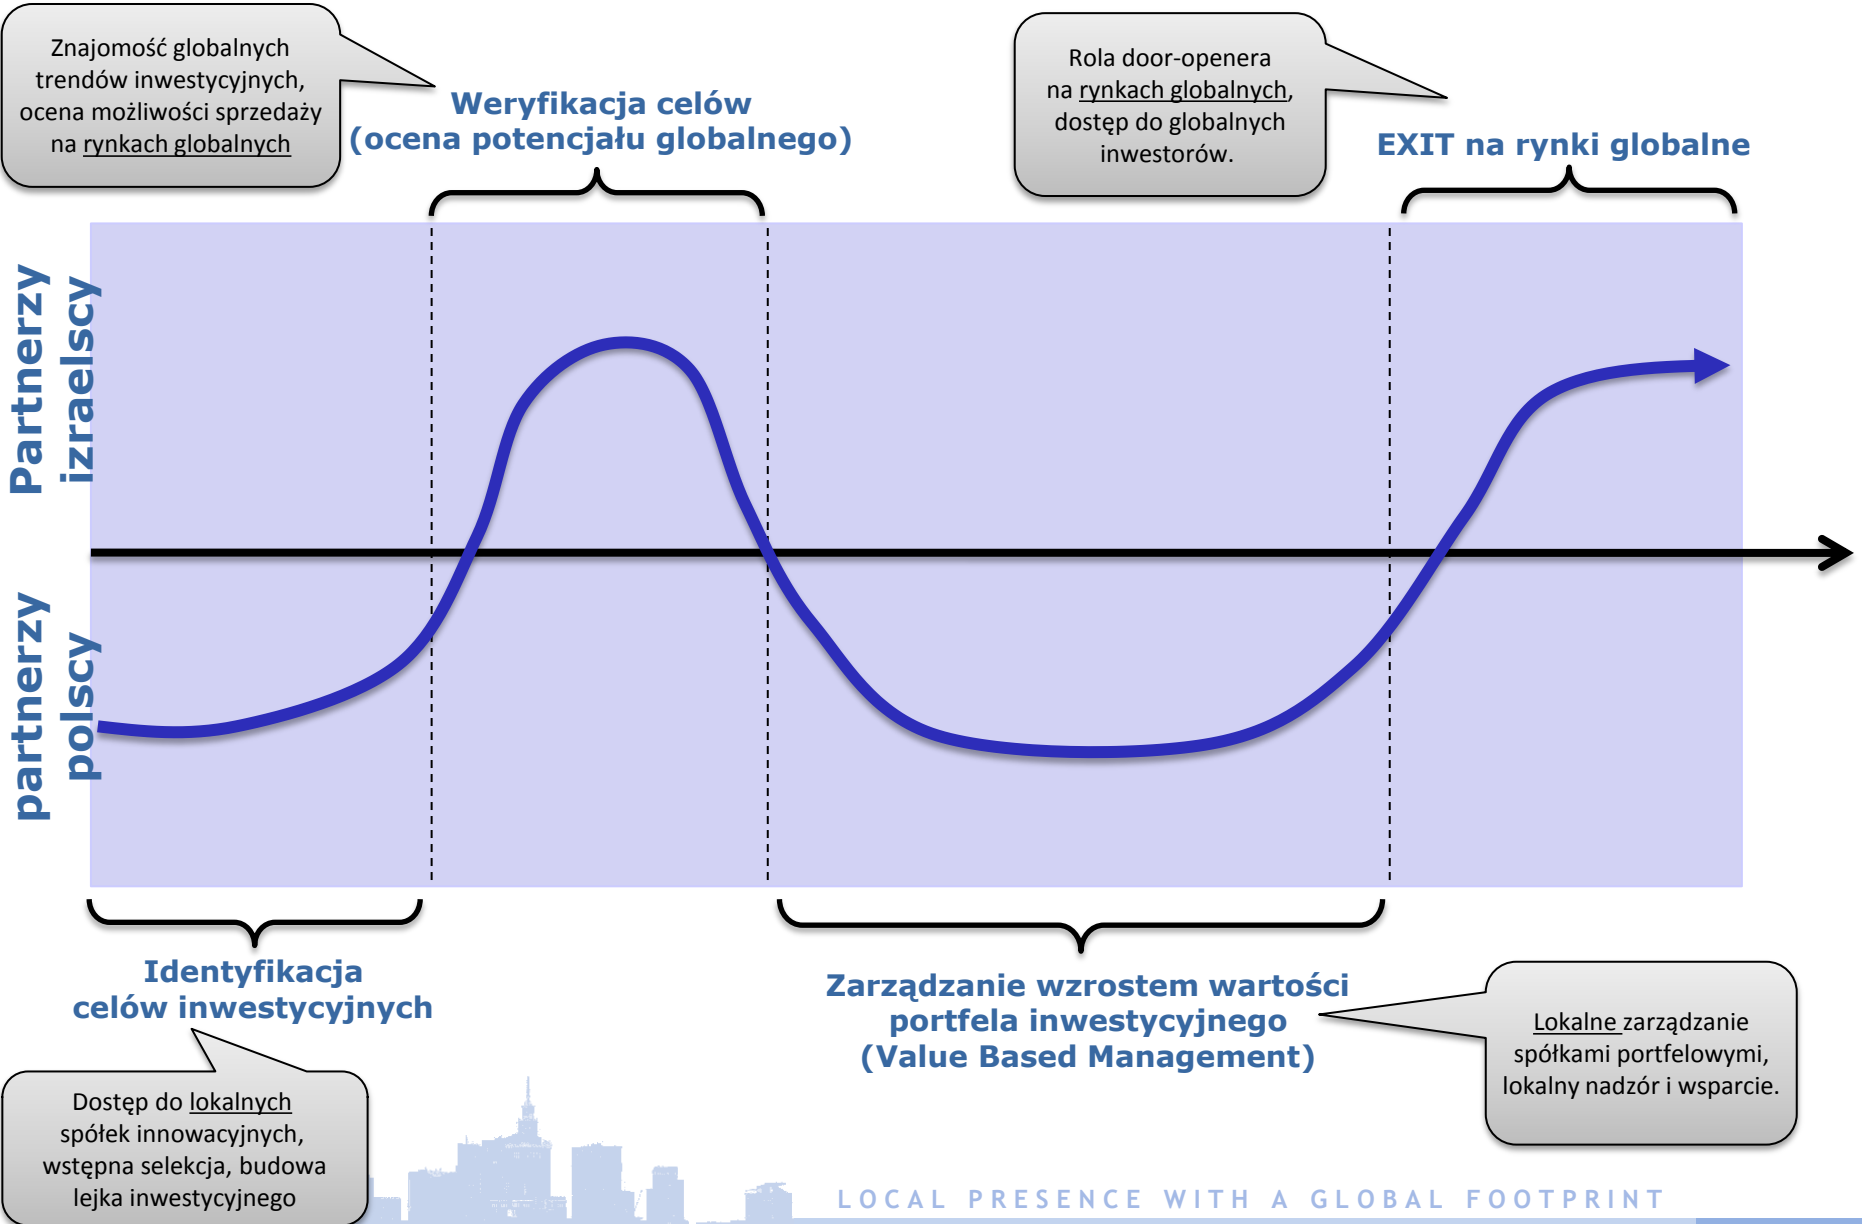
Znajomość globalnych trendów inwestycyjnych, ocena możliwości sprzedaży na rynkach globalnych

Weryfikacja celów
(ocena potencjału globalnego)

Rola door-openera na rynkach globalnych, dostęp do globalnych inwestorów.

EXIT na rynki globalne

Partnerzy izraelscy

partnerzy polscy

Identyfikacja celów inwestycyjnych

Zarządzanie wzrostem wartości portfela inwestycyjnego
(Value Based Management)

Lokalne zarządzanie spółkami portfelowymi, lokalny nadzór i wsparcie.

Dostęp do lokalnych spółek innowacyjnych, wstępna selekcja, budowa lejka inwestycyjnego

LOCAL PRESENCE WITH A GLOBAL FOOTPRINT